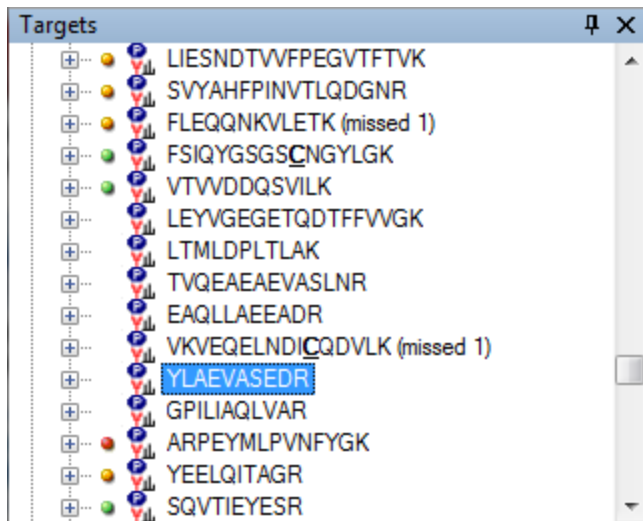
Targets

LIESNDTVVFPEGVTFTVK
SVYAHFPINVTLQDGNR
FLEQQNKVLETK (missed 1)
FSIQYGSGSCNGYLGK
VTVVDDQSVILK
LEYVGEGETQDTFFVVGK
LTMLDPLTLAK
TVQEAEAEVASLNR
EAQLLAEEADR
VKVEQELNDICQDVLK (missed 1)
YLAEVASEDR
GPILIAQLVAR
ARPEYMLPVNFYGK
YEELQITAGR
SQVTIEYESR